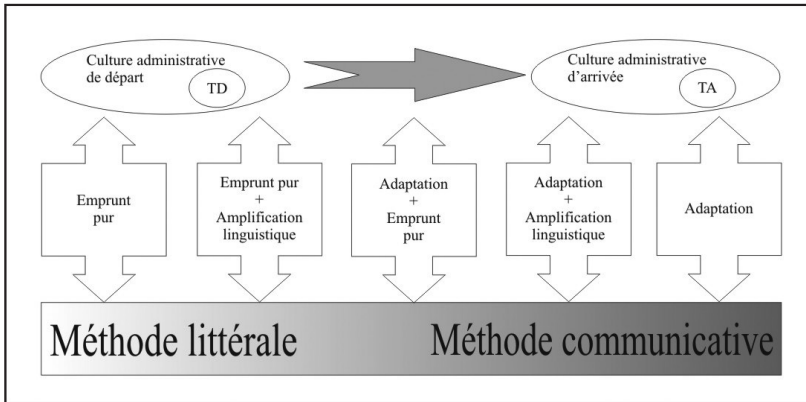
Culture administrative de départ

TD

Culture administrative d'arrivée

TA

Emprunt pur

Emprunt pur + Amplification linguistique

Adaptation + Emprunt pur

Adaptation + Amplification linguistique

Adaptation

Méthode littérale

Méthode communicative